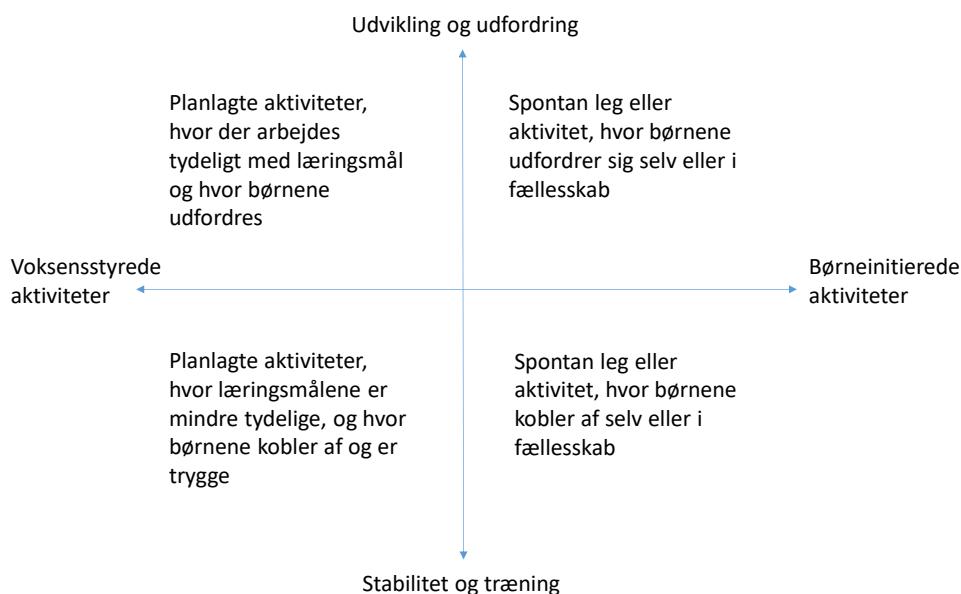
Udvikling og udfordring

Planlagte aktiviteter, hvor der arbejdes tydeligt med læringsmål og hvor børnene udfordres

Spontan leg eller aktivitet, hvor børnene udfordrer sig selv eller i fællesskab

Voksensstyrede aktiviteter

Børneinitierede aktiviteter

Planlagte aktiviteter, hvor læringsmålene er mindre tydelige, og hvor børnene kobler af og er trygge

Spontan leg eller aktivitet, hvor børnene kobler af selv eller i fællesskab

Stabilitet og træning